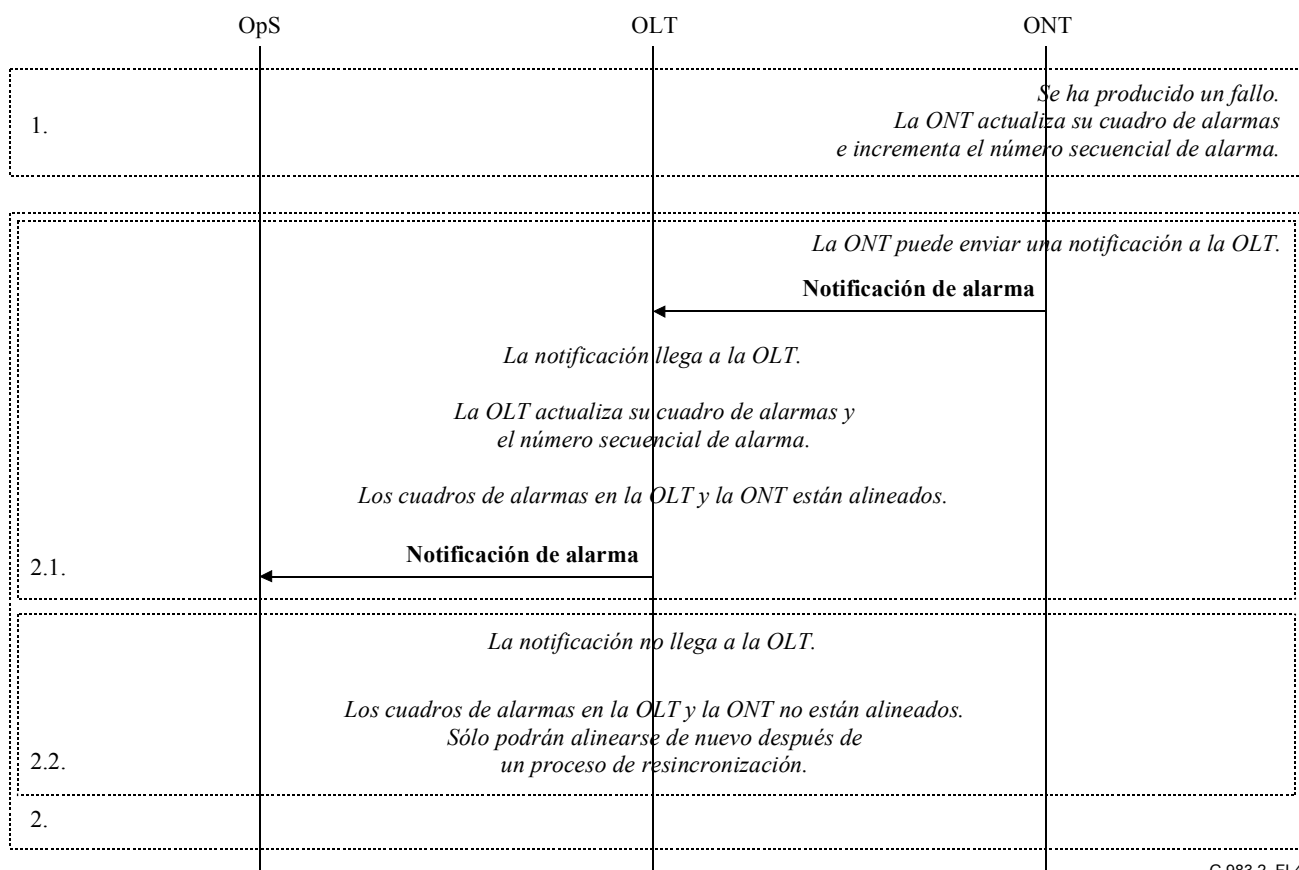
OpS OLT ONT

1.

Se ha producido un fallo.
La ONT actualiza su cuadro de alarmas
e incrementa el número secuencial de alarma.

La ONT puede enviar una notificación a la OLT.

Notificación de alarma

La notificación llega a la OLT.

La OLT actualiza su cuadro de alarmas y
el número secuencial de alarma.

Los cuadros de alarmas en la OLT y la ONT están alineados.

Notificación de alarma

2.1.

La notificación no llega a la OLT.

Los cuadros de alarmas en la OLT y la ONT no están alineados.
Sólo podrán alinearse de nuevo después de
un proceso de resincronización.

2.2.

2.

G.983.2_FI.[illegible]